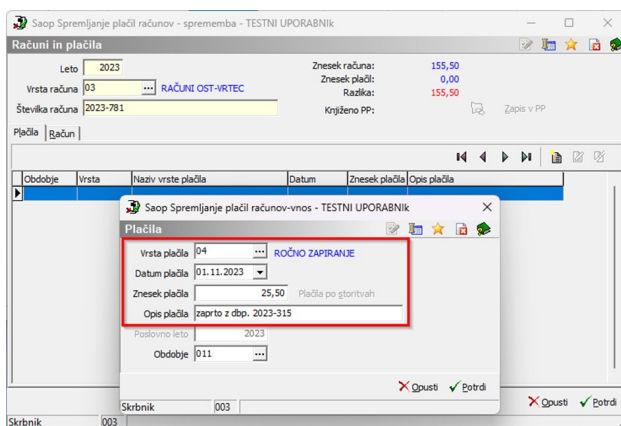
Saop Spremljanje plačil računov - sprememba - TESTNI UPORABNIk

Računi in plačila

Leto 2023
Vrsta računa 03 ... RAČUNI OST-VRTEC
Številka računa 2023-781

Znesek računa: 155,50
Znesek plačil: 0,00
Razlika: 155,50
Knjiženo PP: Zapis v PP

Plačila Račun

| Obdobje | Vrsta | Naziv vrste plačila | Datum | Znesek plačila | Opis plačila |
|---|---|---|---|---|---|
| | | | | | |

Saop Spremljanje plačil računov-vnos - TESTNI UPORABNIk

Plačila

Vrsta plačila 04 ... ROČNO ZAPIRANJE
Datum plačila 01.11.2023
Znesek plačila 25,50 Plačila po storitvah
Opis plačila zaprto z dbp. 2023-315
Poslovno leto 2023
Obdobje 011 ...

Opusti Potrdi

Skrbnik 003

Opusti Potrdi

Skrbnik 003